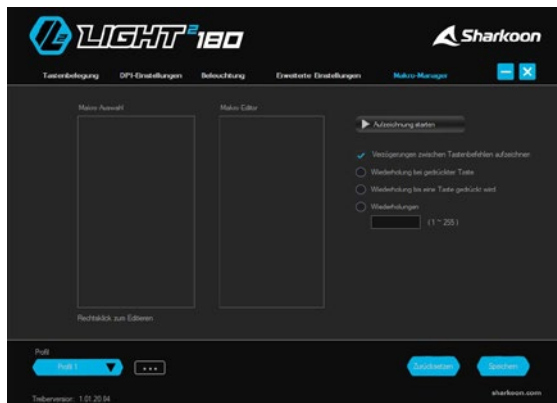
LIGHT² 180

Sharkoon

Tastenbelegung DPI-Einstellungen Beleuchtung Erweiterte Einstellungen Makro-Manager

Makro-Auswahl

Makro-Editor

Aufzeichnung starten

Verzögerungen zwischen Tastenbefehlen aufzeichnen

Wiederholung bei gedrückter Taste

Wiederholung bis eine Taste gedrückt wird

Wiederholungen

( 1 ~ 255 )

Rechtsklick zum Editieren

Profil

Profil 1

Zurücksetzen

Speichern

Treiberversion: 1.01.20.04

sharkoon.com